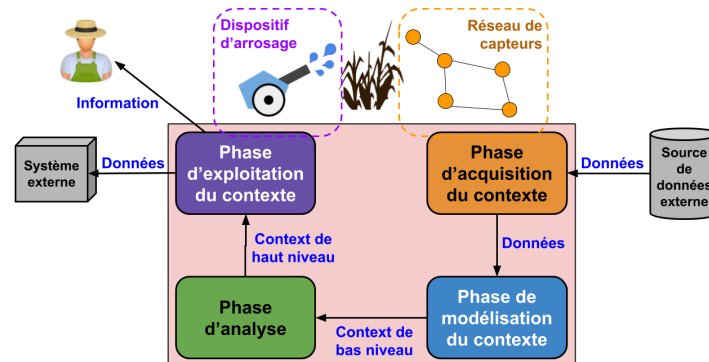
Dispositif d'arrosage

Réseau de capteurs

Information

Système externe

Données

Phase d'exploitation du contexte

Phase d'acquisition du contexte

Données

Source de données externe

Context de haut niveau

Données

Phase d'analyse

Phase de modélisation du contexte

Context de bas niveau